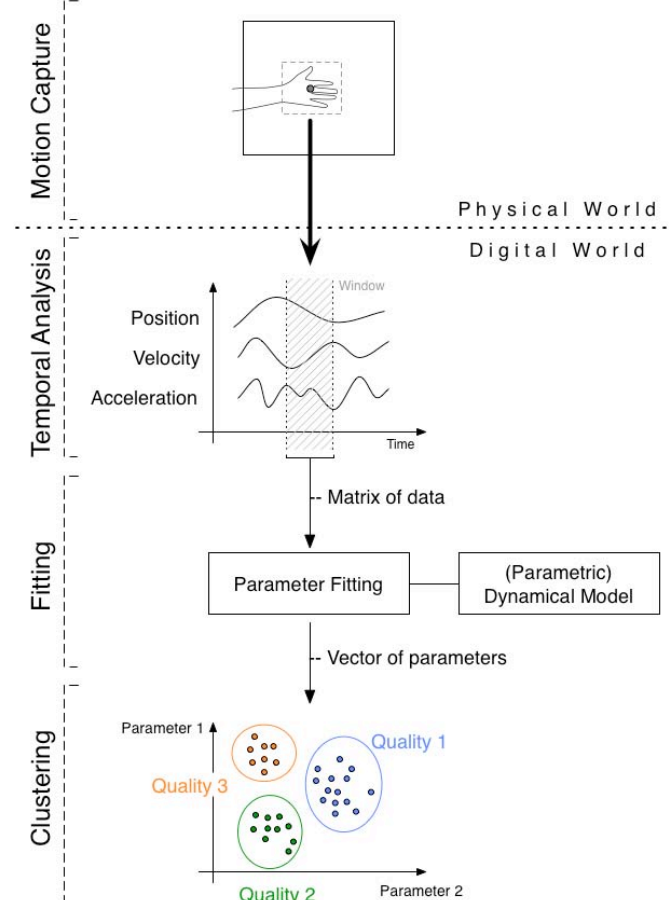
Motion Capture

Physical World

Digital World

Temporal Analysis

Window

Position

Velocity

Acceleration

Time

- Matrix of data

Fitting

Parameter Fitting

(Parametric) Dynamical Model

- Vector of parameters

Clustering

Parameter 1

Quality 1

Quality 3

Quality 2

Parameter 2